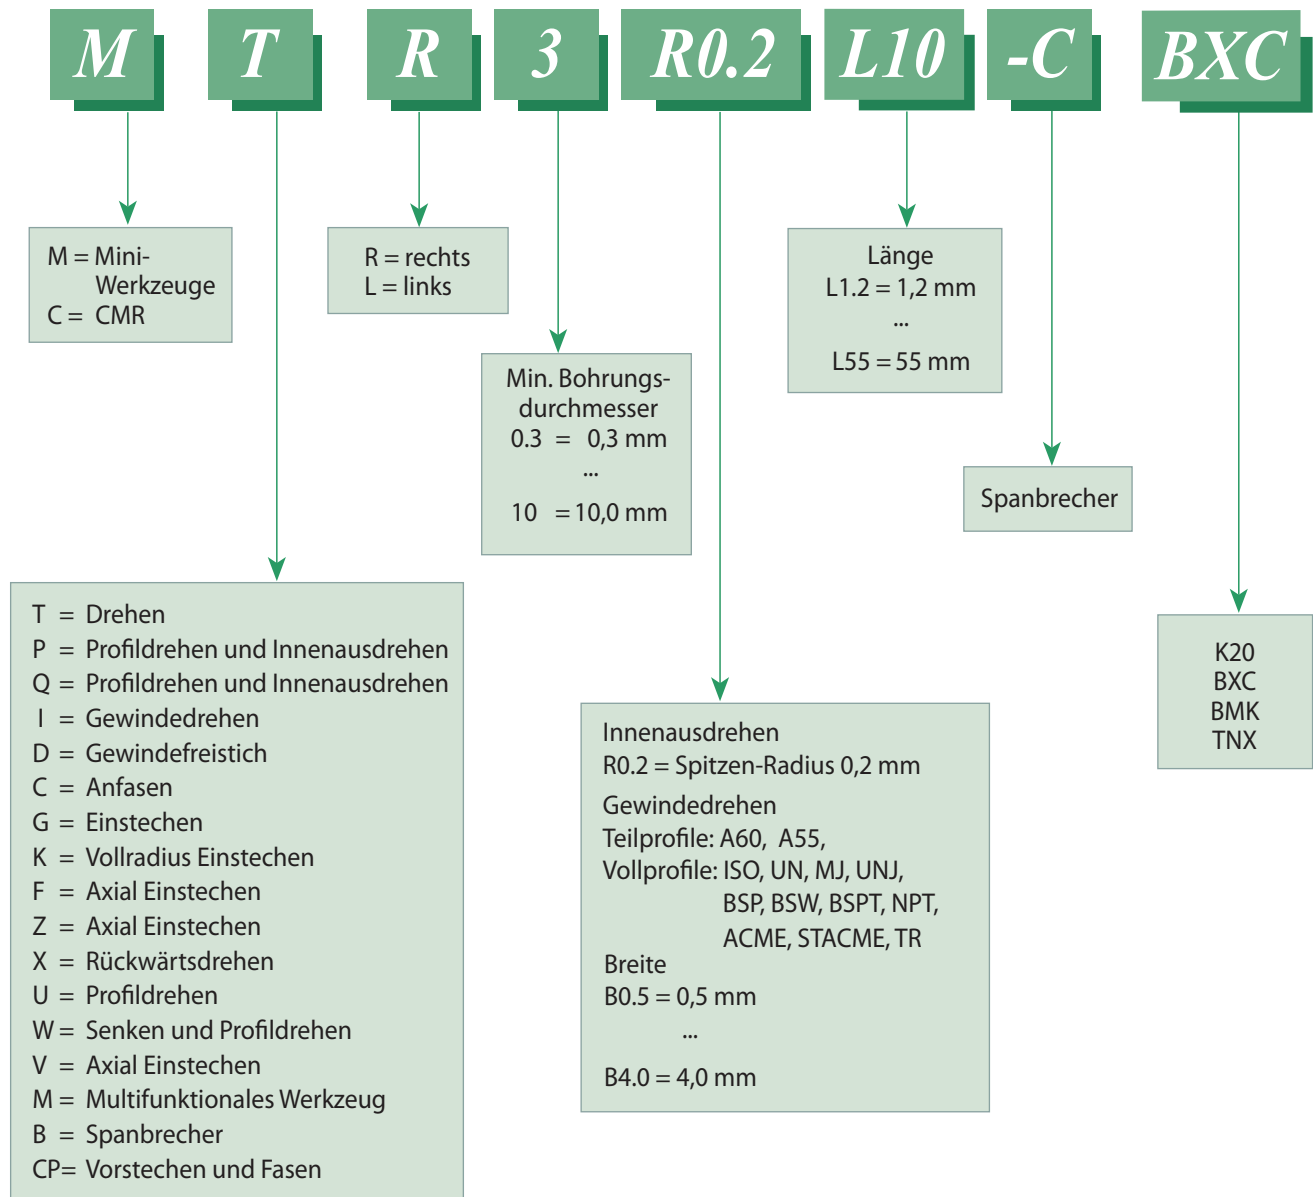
M T R 3 R0.2 L10 -C BXC

M = Mini-Werkzeuge
C = CMR

R = rechts
L = links

Min. Bohrungsdurchmesser
0.3 = 0,3 mm
...
10 = 10,0 mm

Länge
L1.2 = 1,2 mm
...
L55 = 55 mm

Spanbrecher

T = Drehen
P = Profildrehen und Innenausdrehen
Q = Profildrehen und Innenausdrehen
I = Gewindedrehen
D = Gewindefreistich
C = Anfasen
G = Einstechen
K = Vollradius Einstechen
F = Axial Einstechen
Z = Axial Einstechen
X = Rückwärtsdrehen
U = Profildrehen
W = Senken und Profildrehen
V = Axial Einstechen
M = Multifunktionales Werkzeug
B = Spanbrecher
CP= Vorstechen und Fasen

Innenausdrehen
R0.2 = Spitzen-Radius 0,2 mm
Gewindedrehen
Teilprofile: A60, A55,
Vollprofile: ISO, UN, MJ, UNJ, BSP, BSW, BSPT, NPT, ACME, STACME, TR
Breite
B0.5 = 0,5 mm
...
B4.0 = 4,0 mm

K20
BXC
BMK
TNX